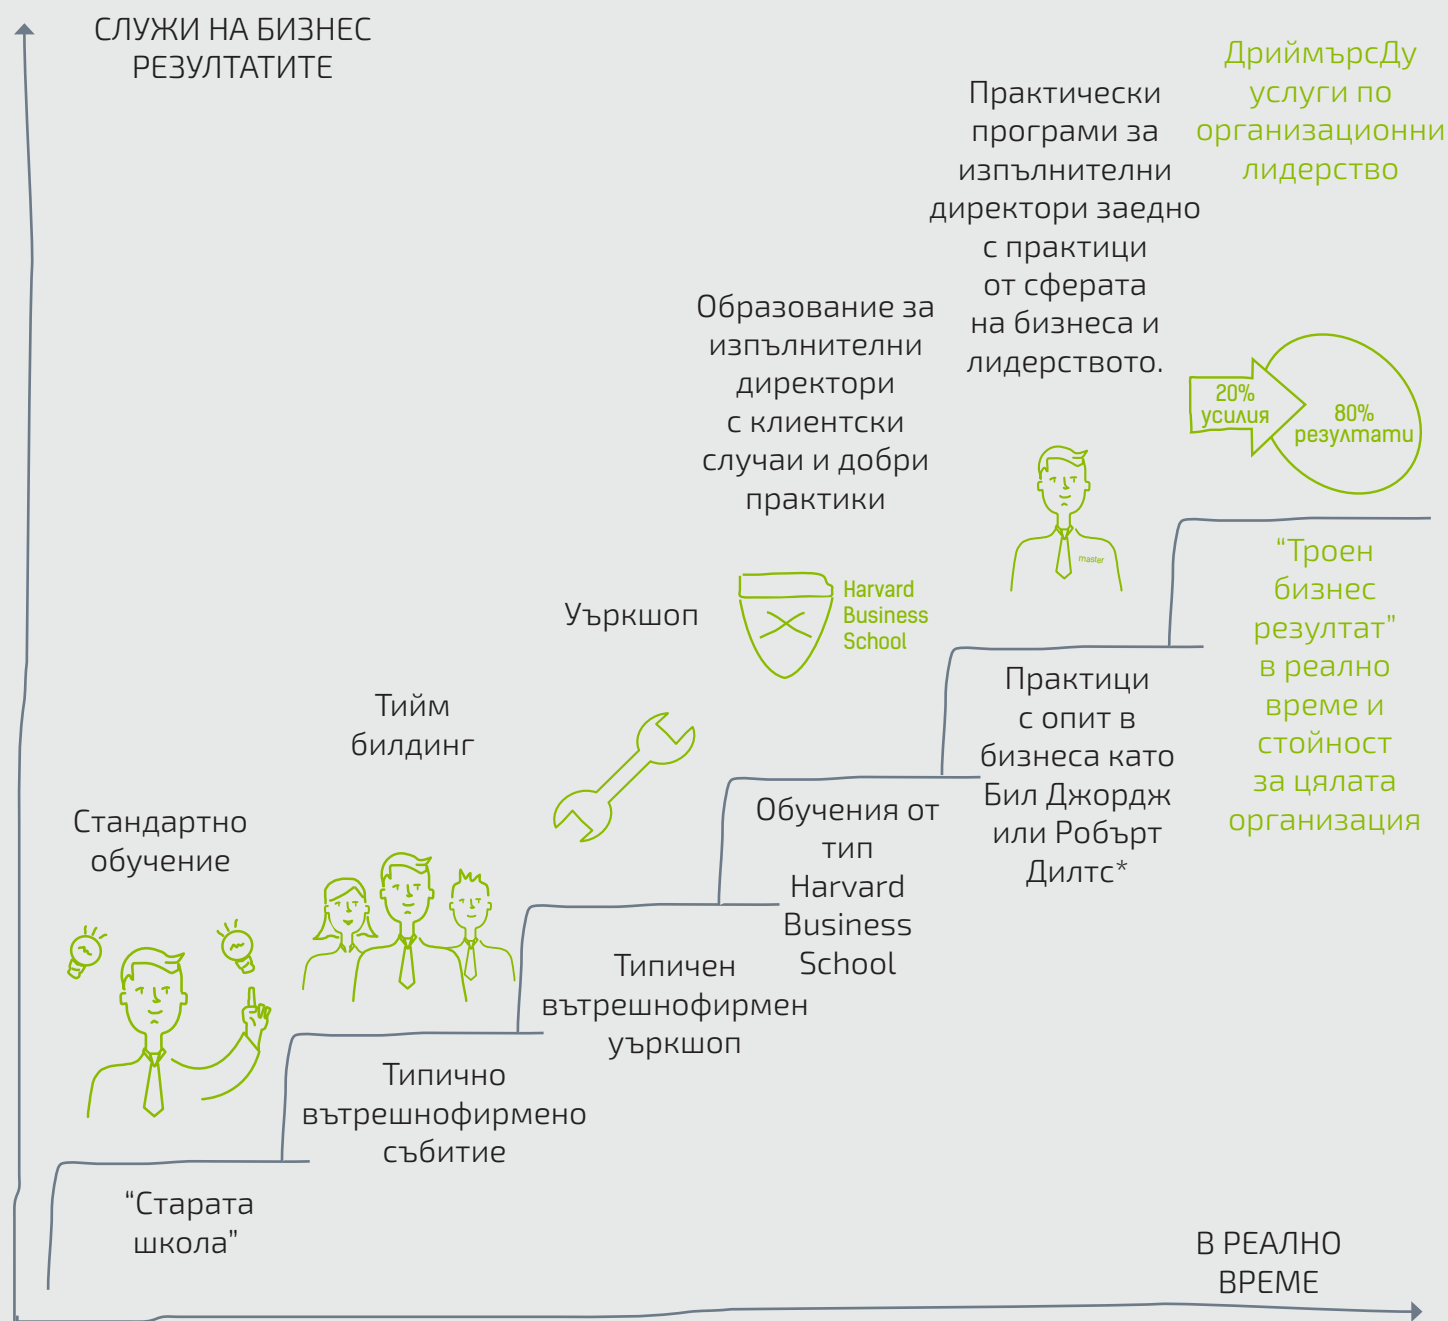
СЛУЖИ НА БИЗНЕС РЕЗУЛТАТИТЕ

ДриймърсДу услуги по организационни лидерство

Практически програми за изпълнителни директори заедно с практици от сферата на бизнеса и лидерството.

Образование за изпълнителни директори с клиентски случаи и добри практики

20% усилия

80% резултати

master

Уъркшоп

Harvard Business School

“Троен бизнес резултат” в реално време и стойност за цялата организация

Тийм билдинг

Практици с опит в бизнеса като Бил Джордж или Робърт Дилтс*

Стандартно обучение

Обучения от тип Harvard Business School

Типичен вътрешнофирмен уъркшоп

Типично вътрешнофирмено събитие

“Старата школа”

В РЕАЛНО ВРЕМЕ